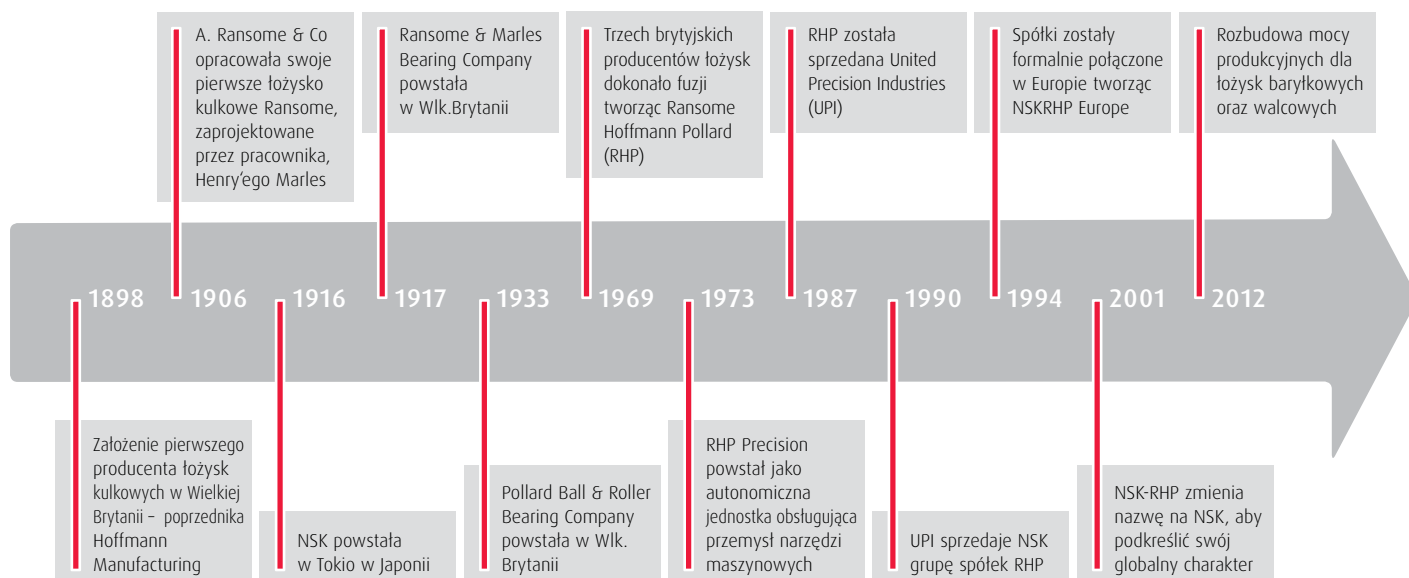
A. Ransome & Co opracowała swoje pierwsze łożysko kulkowe Ransome, zaprojektowane przez pracownika, Henry'ego Marles

Ransome & Marles Bearing Company powstała w Wlk.Brytanii

Trzech brytyjskich producentów łożysk dokonało fuzji tworząc Ransome Hoffmann Pollard (RHP)

RHP została sprzedana United Precision Industries (UPI)

Spółki zostały formalnie połączone w Europie tworząc NSKRHP Europe

Rozbudowa mocy produkcyjnych dla łożysk baryłkowych oraz walcowych

1898 1906 1916 1917 1933 1969 1973 1987 1990 1994 2001 2012

Założenie pierwszego producenta łożysk kulkowych w Wielkiej Brytanii – poprzednika Hoffmann Manufacturing

NSK powstała w Tokio w Japonii

Pollard Ball & Roller Bearing Company powstała w Wlk. Brytanii

RHP Precision powstał jako autonomiczna jednostka obsługująca przemysł narzędzi maszynowych

UPI sprzedaje NSK grupę spółek RHP

NSK-RHP zmienia nazwę na NSK, aby podkreślić swój globalny charakter